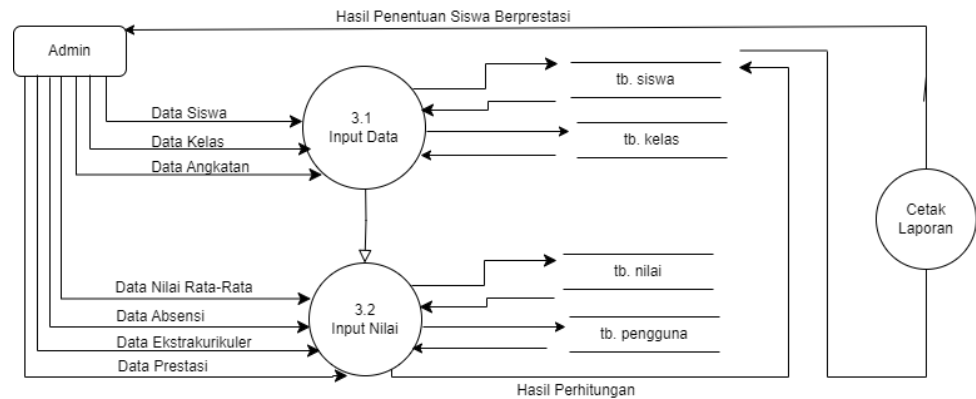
Hasil Penentuan Siswa Berprestasi

Admin

Data Siswa

Data Kelas

Data Angkatan

3.1
Input Data

tb. siswa

tb. kelas

Cetak
Laporan

Data Nilai Rata-Rata

Data Absensi

Data Ekstrakurikuler

Data Prestasi

3.2
Input Nilai

tb. nilai

tb. pengguna

Hasil Perhitungan